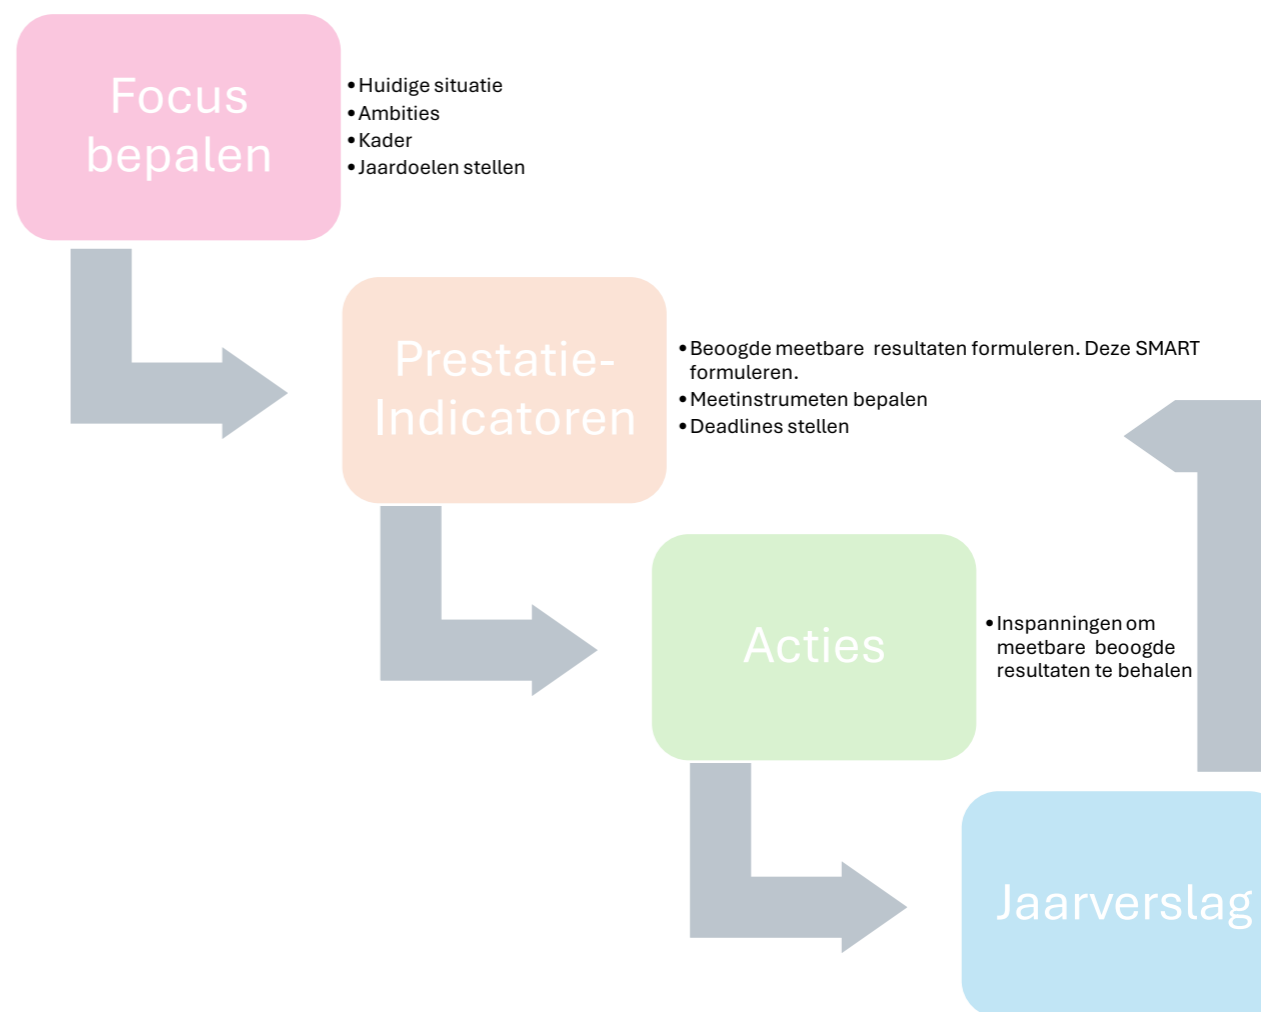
Focus bepalen

• Huidige situatie
• Ambities
• Kader
• Jaardoelen stellen

Prestatie-Indicatoren

• Beoogde meetbare resultaten formuleren. Deze SMART formuleren.
• Meetinstrumeten bepalen
• Deadlines stellen

Acties

• Inspanningen om meetbare beoogde resultaten te behalen

Jaarverslag